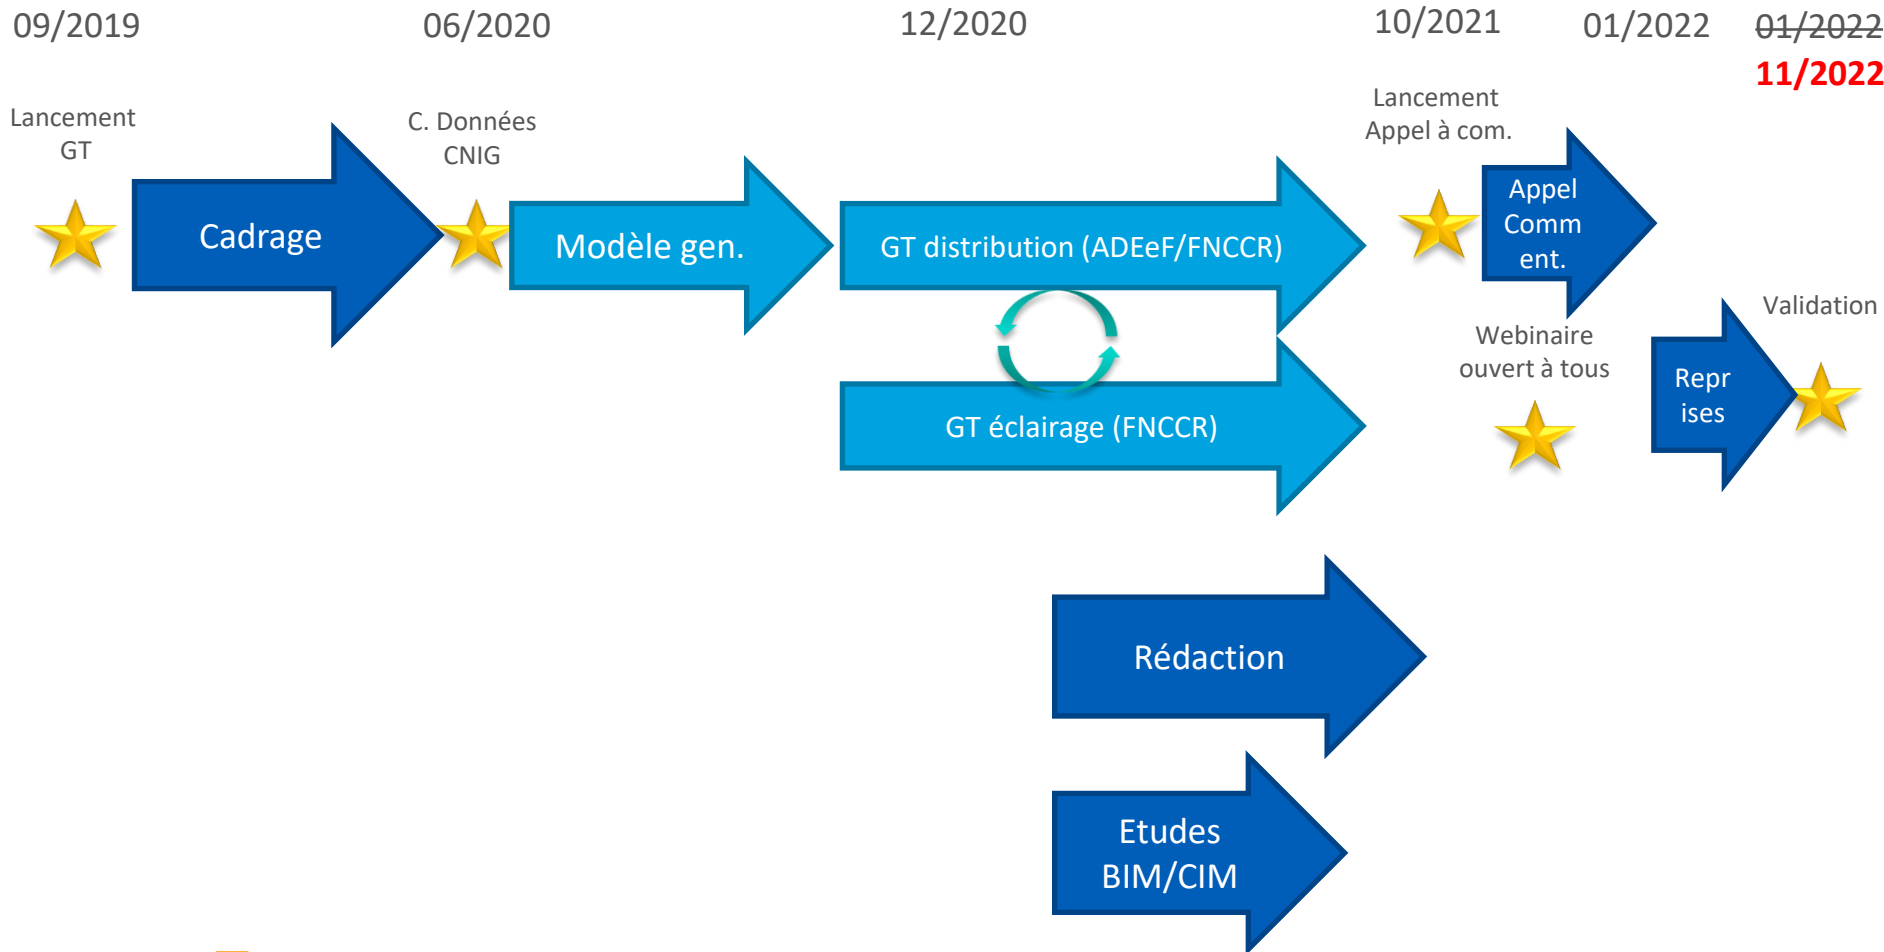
09/2019 06/2020 12/2020 10/2021 01/2022 ~~01/2022~~ 11/2022

Lancement GT

Cadrage

C. Données CNIG

Modèle gen.

GT distribution (ADEeF/FNCCR)

GT éclairage (FNCCR)

Lancement Appel à com.

Appel Comm ent.

Webinaire ouvert à tous

Repr ises

Validation

Rédaction

Etudes BIM/CIM